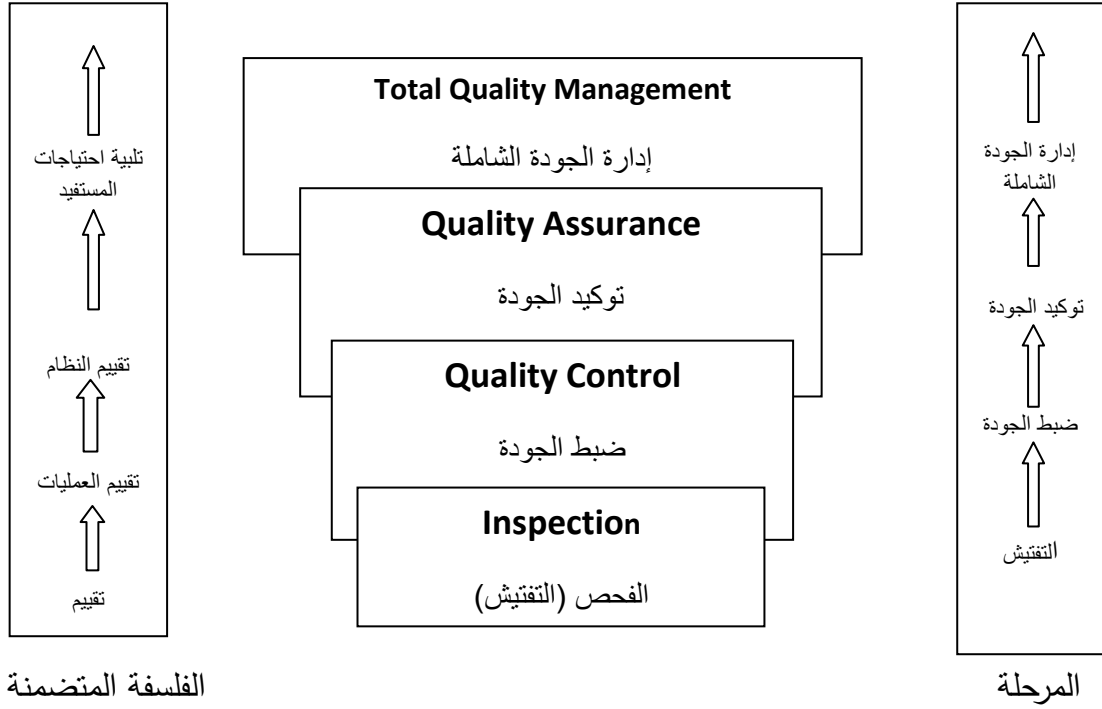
إدارة الجودة الشاملة

توكيد الجودة

ضبط الجودة

التفتيش

المرحلة

Total Quality Management

إدارة الجودة الشاملة

Quality Assurance

توكيد الجودة

Quality Control

ضبط الجودة

Inspection

الفحص (التفتيش)

تلبية احتياجات المستفيد

تقييم النظام

تقييم العمليات

تقييم

الفلسفة المتضمنة